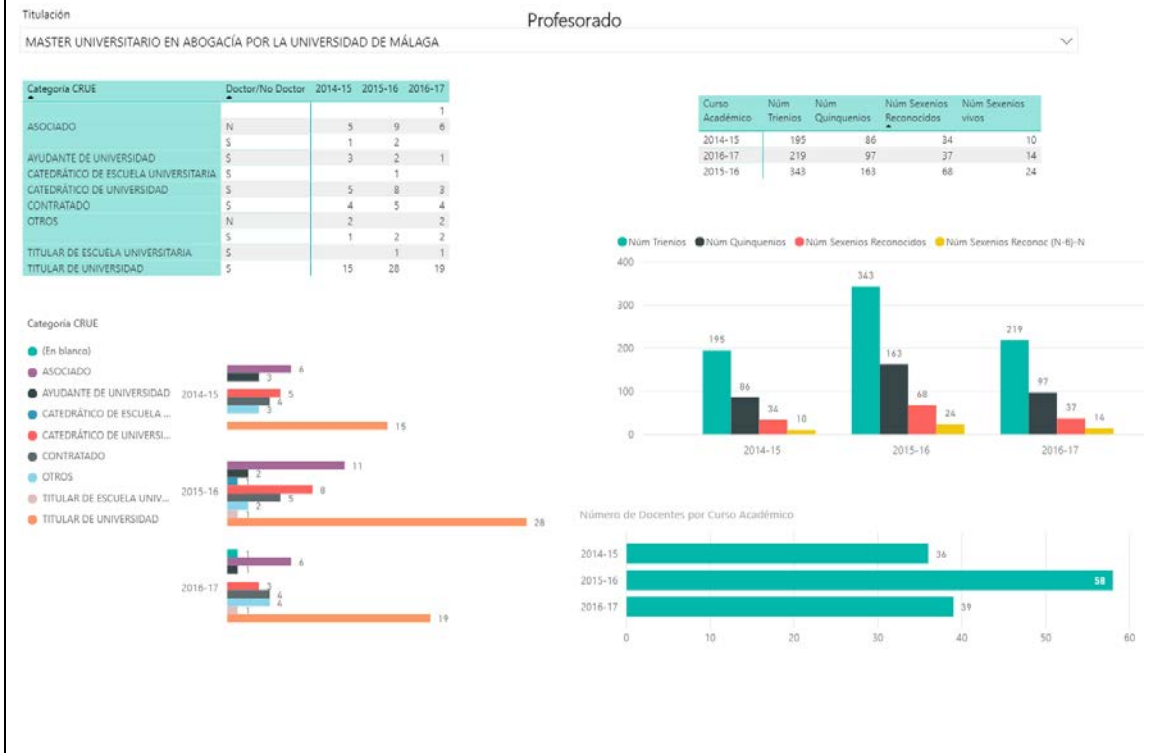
Titulación

Profesorado

MASTER UNIVERSITARIO EN ABOGACÍA POR LA UNIVERSIDAD DE MÁLAGA

| Categoría CRUE | Doctor/No Doctor | 2014-15 | 2015-16 | 2016-17 |
|---|---|---|---|---|
| | | | | 1 |
| ASOCIADO | N | 5 | 9 | 6 |
| | S | 1 | 2 | |
| AYUDANTE DE UNIVERSIDAD | S | 3 | 2 | 1 |
| CATEDRÁTICO DE ESCUELA UNIVERSITARIA | S | | 1 | |
| CATEDRÁTICO DE UNIVERSIDAD | S | 5 | 8 | 3 |
| CONTRATADO | S | 4 | 5 | 4 |
| OTROS | N | 2 | | 2 |
| | S | 1 | 2 | 2 |
| TITULAR DE ESCUELA UNIVERSITARIA | S | | 1 | 1 |
| TITULAR DE UNIVERSIDAD | S | 15 | 28 | 19 |

| Curso Académico | Núm Trienios | Núm Quinquenios | Núm Sexenios Reconocidos | Núm Sexenios vivos |
|---|---|---|---|---|
| 2014-15 | 195 | 86 | 34 | 10 |
| 2016-17 | 219 | 97 | 37 | 14 |
| 2015-16 | 343 | 163 | 68 | 24 |

Núm Trienios Núm Quinquenios Núm Sexenios Reconocidos Núm Sexenios Reconoc (N-6)-N

400
300
200
100
0
195 86 34 10
343 163 68 24
219 97 37 14
2014-15 2015-16 2016-17

Categoría CRUE
(En blanco)
ASOCIADO
AYUDANTE DE UNIVERSIDAD
CATEDRÁTICO DE ESCUELA ...
CATEDRÁTICO DE UNIVERSI...
CONTRATADO
OTROS
TITULAR DE ESCUELA UNIV...
TITULAR DE UNIVERSIDAD

2014-15
6
3
5
4
3
15

2015-16
11
2
8
5
2
28

2016-17
1
6
1
3
4
4
1
19

Número de Docentes por Curso Académico
2014-15 36
2015-16 58
2016-17 39
0 10 20 30 40 50 60